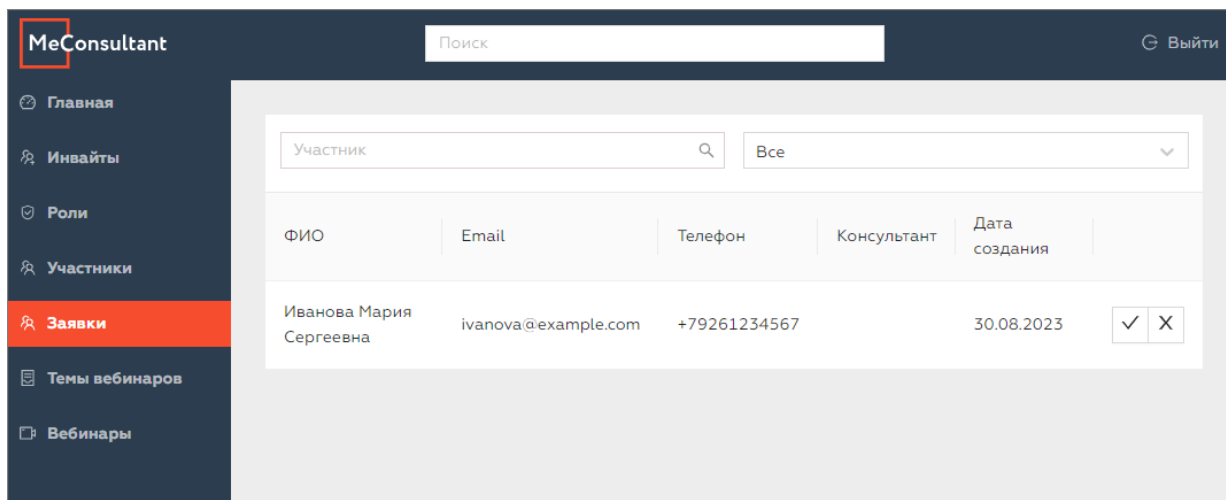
MeConsultant

Поиск

Выйти

Главная
Инвайты
Роли
Участники
Заявки
Темы вебинаров
Вебинары

Участник

Все

| ФИО | Email | Телефон | Консультант | Дата создания | |
|---|---|---|---|---|---|
| Иванова Мария Сергеевна | ivanova@example.com | +79261234567 | | 30.08.2023 | ✓ X |